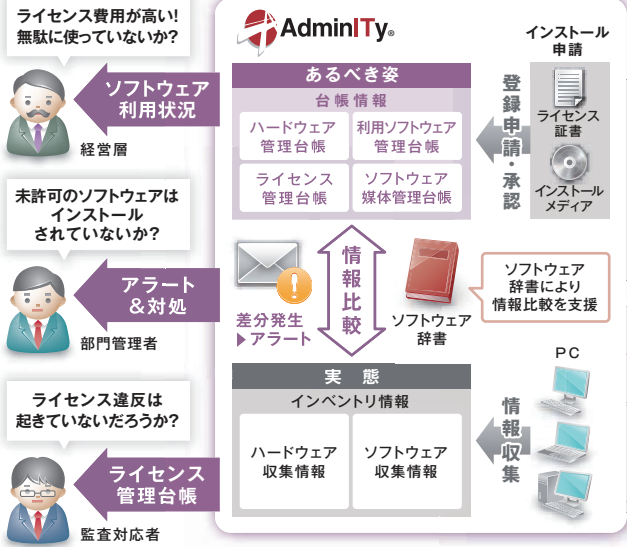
ライセンス費用が高い!
無駄に使っていないか?

ソフトウェア
利用状況

経営層

未許可のソフトウェアは
インストール
されていないか?

アラート
&対処

部門管理者

ライセンス違反は
起きていないだろうか?

ライセンス
管理台帳

監査対応者

AdminITy

あるべき姿

台帳情報

ハードウェア
管理台帳

利用ソフトウェア
管理台帳

ライセンス
管理台帳

ソフトウェア
媒体管理台帳

インストール
申請

登録申請・承認

ライセンス
証書

インストール
メディア

情報比較

差分発生
▶アラート

ソフトウェア
辞書

ソフトウェア
辞書により
情報比較を支援

実態

インベントリ情報

ハードウェア
収集情報

ソフトウェア
収集情報

PC

情報収集